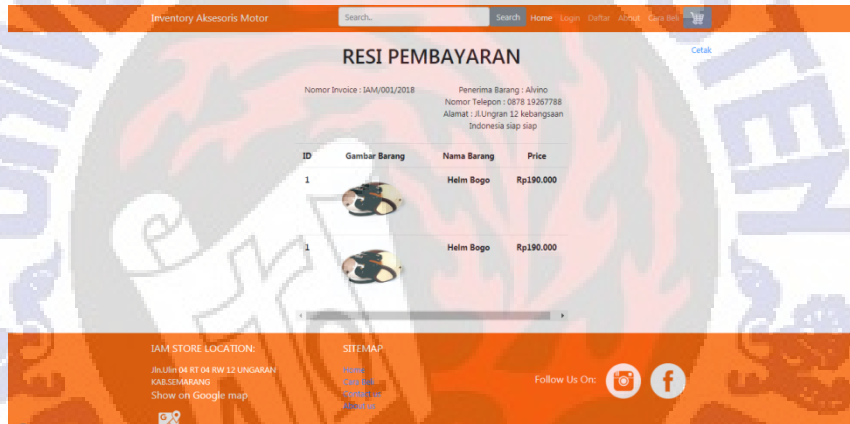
Inventory Aksesoris Motor

Search...
Search
Home Login Daftar About Cara Beli

RESI PEMBAYARAN

Cetak

Nomor Invoice : IAM/001/2018

Penerima Barang : Alvino
Nomor Telepon : 0878 19267788
Alamat : Jl.Ungran 12 kebangsaan Indonesia siap siap

| ID | Gambar Barang | Nama Barang | Price |
|---|---|---|---|
| 1 | | Helm Bogo | Rp190.000 |
| 1 | | Helm Bogo | Rp190.000 |

IAM STORE LOCATION:
Jln.Ulin 04 RT 04 RW 12 UNGARAN KAB.SEMARANG
Show on Google map

SITEMAP
Home
Cara Beli
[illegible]
About us

Follow Us On: